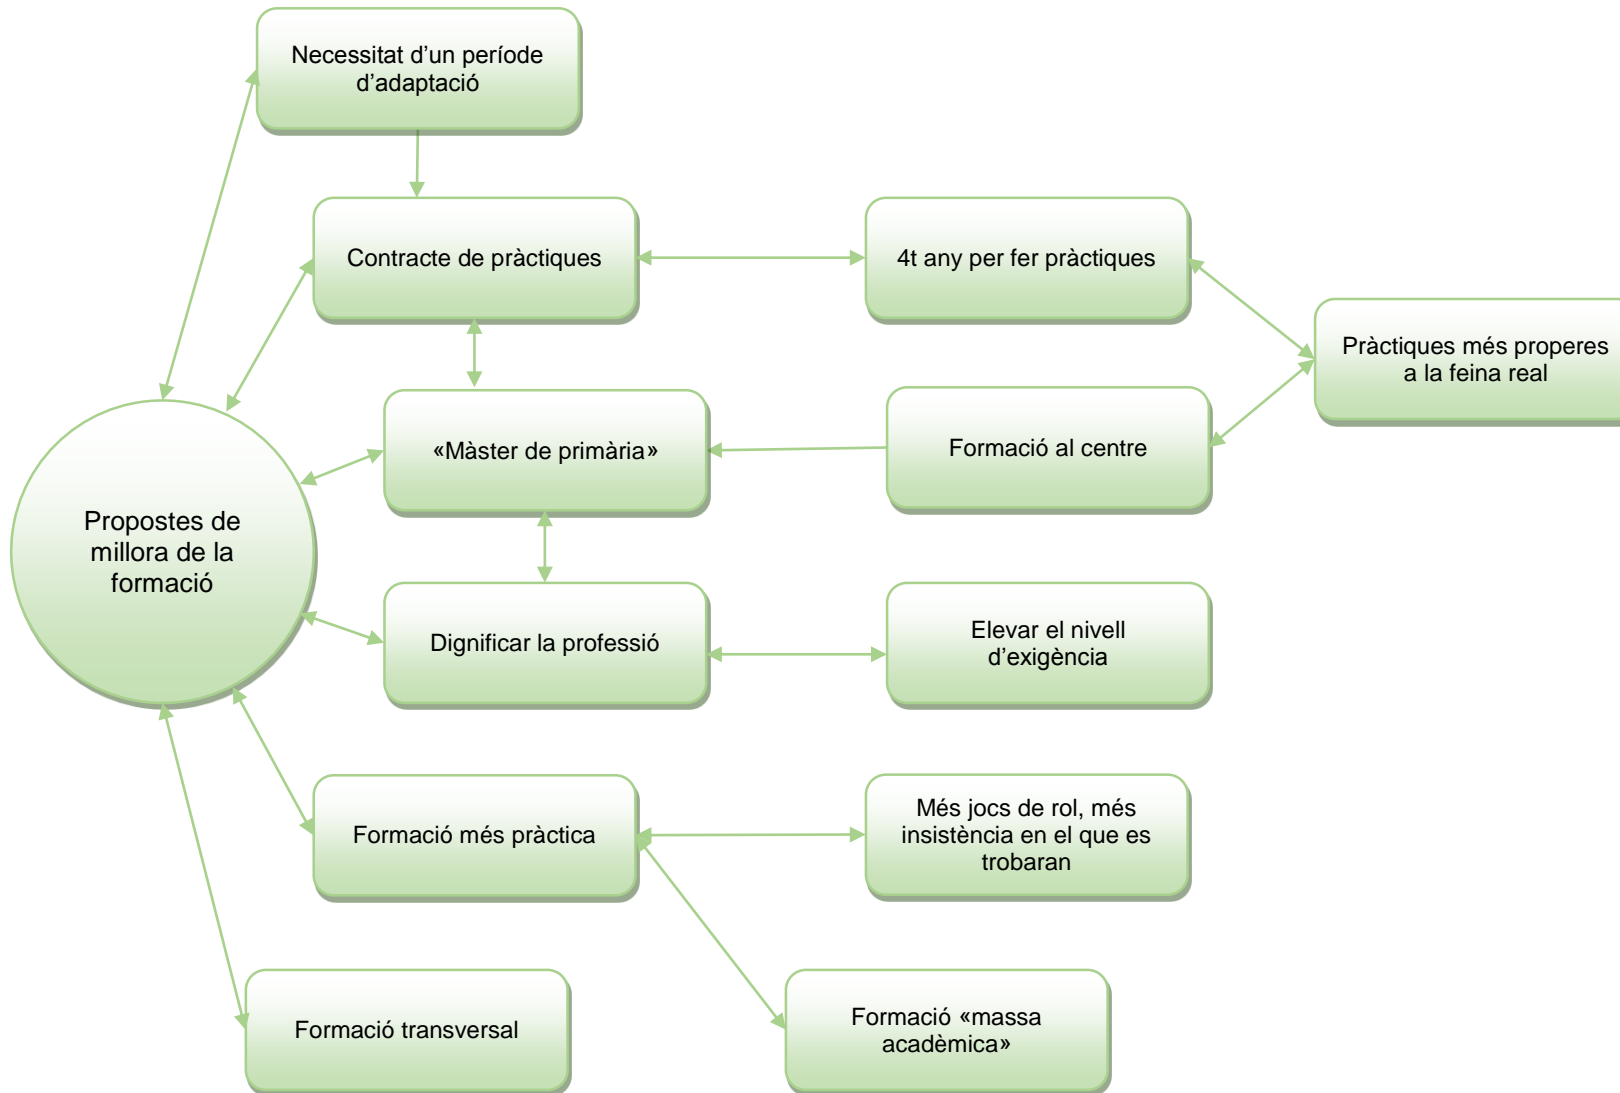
Necessitat d’un període d’adaptació

Contracte de pràctiques

4t any per fer pràctiques

Pràctiques més properes a la feina real

«Màster de primària»

Formació al centre

Propostes de millora de la formació

Dignificar la professió

Elevar el nivell d’exigència

Formació més pràctica

Més jocs de rol, més insistència en el que es trobaran

Formació transversal

Formació «massa acadèmica»